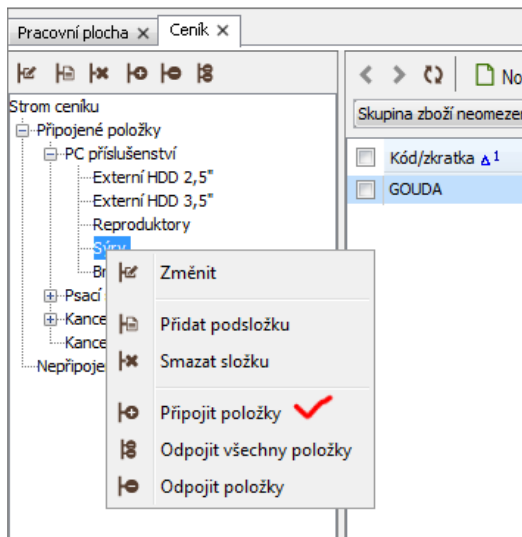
Pracovní plocha × Ceník ×

Strom ceníku
Připojené položky
PC příslušenství
Externí HDD 2,5"
Externí HDD 3,5"
Reproduktory
Sýry
Br
Psací
Kance
Kance
Nepřipoje

No
Skupina zboží neomezer
Kód/zkratka ▵1
GOUDA

Změnit
Přidat podsložku
Smazat složku
Připojit položky
Odpojit všechny položky
Odpojit položky